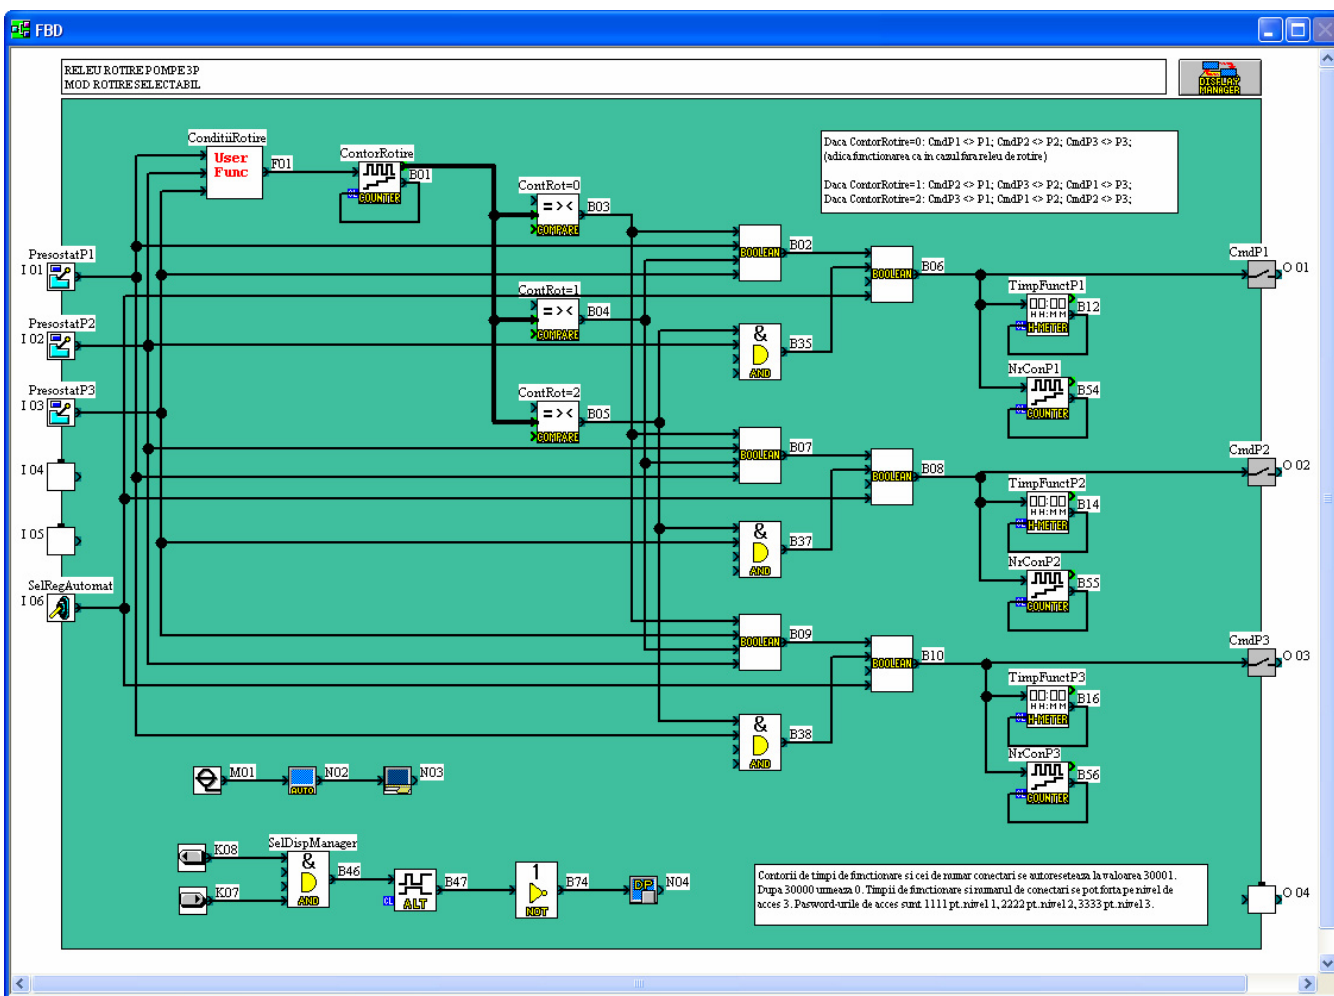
FBD

RELEU ROTIRE POMPE 3P
MOD ROTIRE SELECTABIL

DISPLAY MANAGER

Daca ContorRotire=0: CmdP1 <> P1; CmdP2 <> P2; CmdP3 <> P3;
(adica functionarea ca in cazul fara releu de rotire)

Daca ContorRotire=1: CmdP2 <> P1; CmdP3 <> P2; CmdP1 <> P3;
Daca ContorRotire=2: CmdP3 <> P1; CmdP1 <> P2; CmdP2 <> P3;

ConditiiRotire
User Func
F01
ContorRotire
B01
COUNTER
ContRot=0
B03
COMPARE
ContRot=1
B04
COMPARE
ContRot=2
B05
COMPARE
PresostatP1
I 01
PresostatP2
I 02
PresostatP3
I 03
I 04
I 05
SelRegAutomat
I 06
BOOLEAN
B02
BOOLEAN
B06
&
AND
B35
BOOLEAN
B07
BOOLEAN
B08
&
AND
B37
BOOLEAN
B09
BOOLEAN
B10
&
AND
B38
CmdP1
O 01
TimpFunctP1
B12
H-METER
NrConP1
B54
COUNTER
CmdP2
O 02
TimpFunctP2
B14
H-METER
NrConP2
B55
COUNTER
CmdP3
O 03
TimpFunctP3
B16
H-METER
NrConP3
B56
COUNTER
M01
N02
AUTO
N03
K08
K07
SelDispManager
&
AND
B46
ALT
B47
1
NOT
B74
DP
N04
O 04

Contorii de timpi de functionare si cei de numar conectari se autoreseteaza la valoarea 30001. Dupa 30000 urmeaza 0. Timpii de functionare si numarul de conectari se pot forta pe nivel de acces 3. Pasword-urile de acces sunt 1111 pt. nivel 1, 2222 pt. nivel 2, 3333 pt. nivel 3.